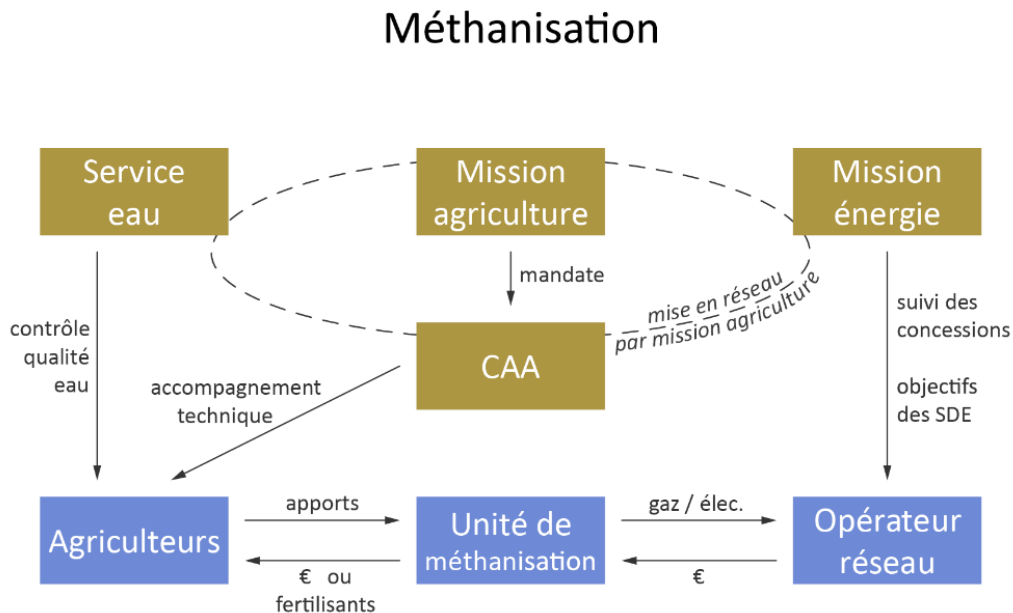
Méthanisation

Service eau

Mission agriculture

Mission énergie

mandate

mise en réseau par mission agriculture

contrôle qualité eau

CAA

suivi des concessions

objectifs des SDE

accompagnement technique

Agriculteurs

apports

€ ou fertilisants

Unité de méthanisation

gaz / élec.

€

Opérateur réseau